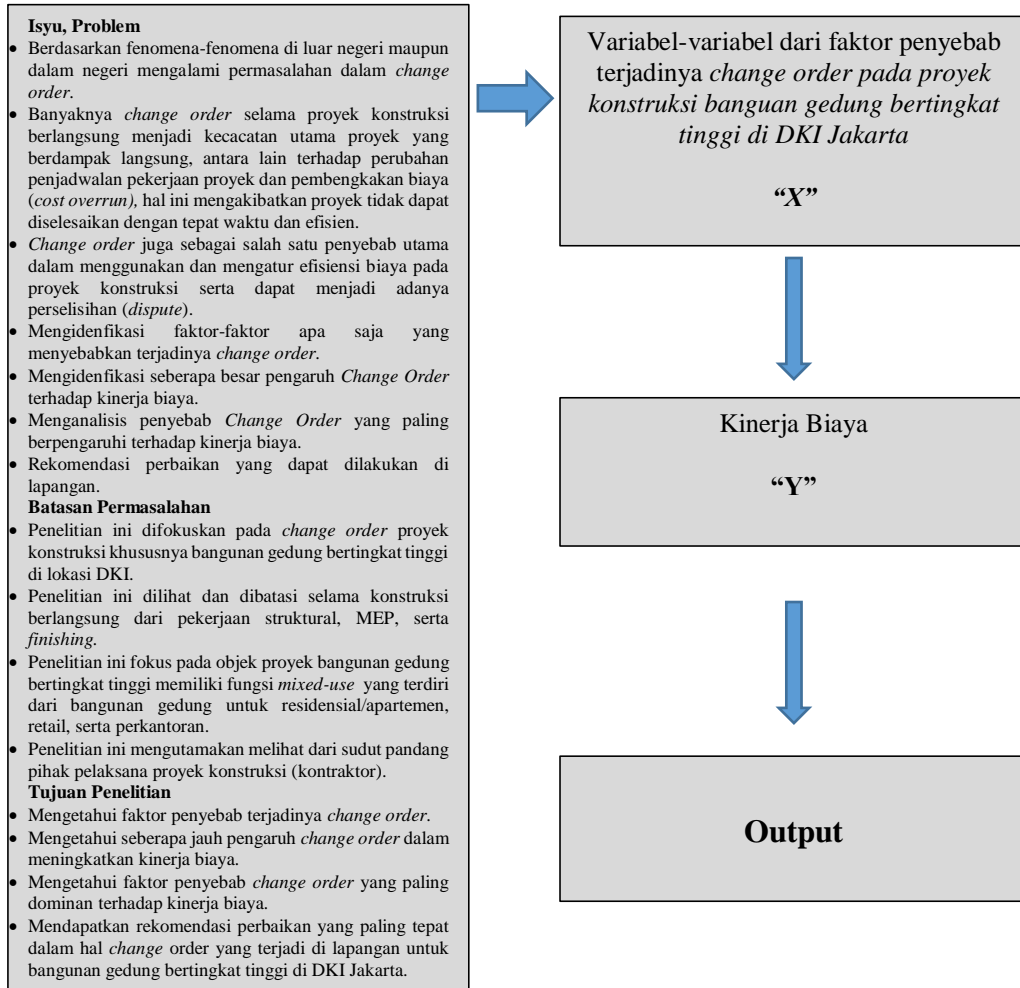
Isyu, Problem

- Berdasarkan fenomena-fenomena di luar negeri maupun dalam negeri mengalami permasalahan dalam *change order*.
- Banyaknya *change order* selama proyek konstruksi berlangsung menjadi kecacatan utama proyek yang berdampak langsung, antara lain terhadap perubahan penjadwalan pekerjaan proyek dan pembengkakan biaya (*cost overrun),* hal ini mengakibatkan proyek tidak dapat diselesaikan dengan tepat waktu dan efisien.
- *Change order* juga sebagai salah satu penyebab utama dalam menggunakan dan mengatur efisiensi biaya pada proyek konstruksi serta dapat menjadi adanya perselisihan (*dispute*).
- Mengidenfikasi faktor-faktor apa saja yang menyebabkan terjadinya *change order*.
- Mengidenfikasi seberapa besar pengaruh *Change Order* terhadap kinerja biaya.
- Menganalisis penyebab *Change Order* yang paling berpengaruhi terhadap kinerja biaya.
- Rekomendasi perbaikan yang dapat dilakukan di lapangan.

Batasan Permasalahan

- Penelitian ini difokuskan pada *change order* proyek konstruksi khususnya bangunan gedung bertingkat tinggi di lokasi DKI.
- Penelitian ini dilihat dan dibatasi selama konstruksi berlangsung dari pekerjaan struktural, MEP, serta *finishing.*
- Penelitian ini fokus pada objek proyek bangunan gedung bertingkat tinggi memiliki fungsi *mixed-use* yang terdiri dari bangunan gedung untuk residensial/apartemen, retail, serta perkantoran.
- Penelitian ini mengutamakan melihat dari sudut pandang pihak pelaksana proyek konstruksi (kontraktor).

Tujuan Penelitian

- Mengetahui faktor penyebab terjadinya *change order*.
- Mengetahui seberapa jauh pengaruh *change order* dalam meningkatkan kinerja biaya.
- Mengetahui faktor penyebab *change order* yang paling dominan terhadap kinerja biaya.
- Mendapatkan rekomendasi perbaikan yang paling tepat dalam hal *change* order yang terjadi di lapangan untuk bangunan gedung bertingkat tinggi di DKI Jakarta.

Variabel-variabel dari faktor penyebab terjadinya *change order pada proyek konstruksi banguan gedung bertingkat tinggi di DKI Jakarta*

*"X"*

Kinerja Biaya

"Y"

Output